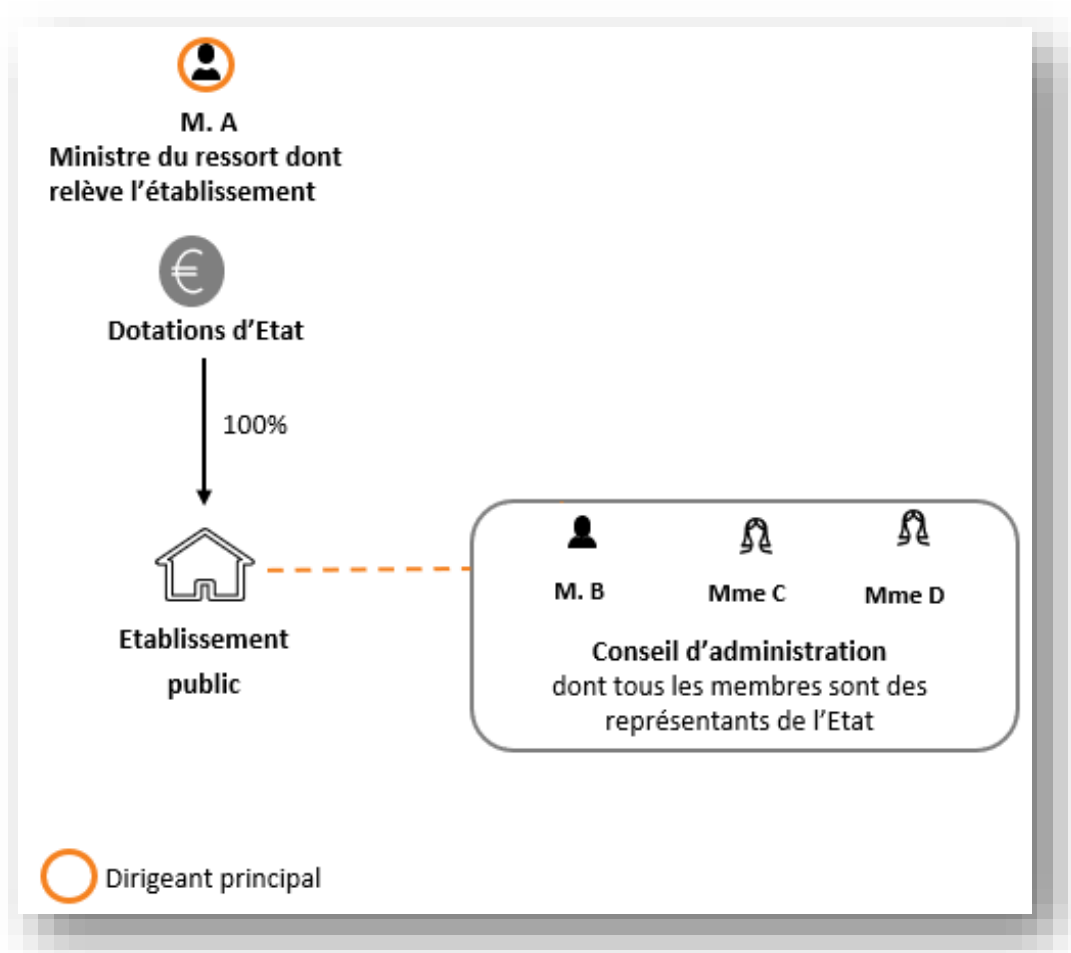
M. A
Ministre du ressort dont relève l'établissement

Dotations d'Etat

100%

Etablissement public

M. B

Mme C

Mme D

Conseil d'administration
dont tous les membres sont des représentants de l'Etat

Dirigeant principal